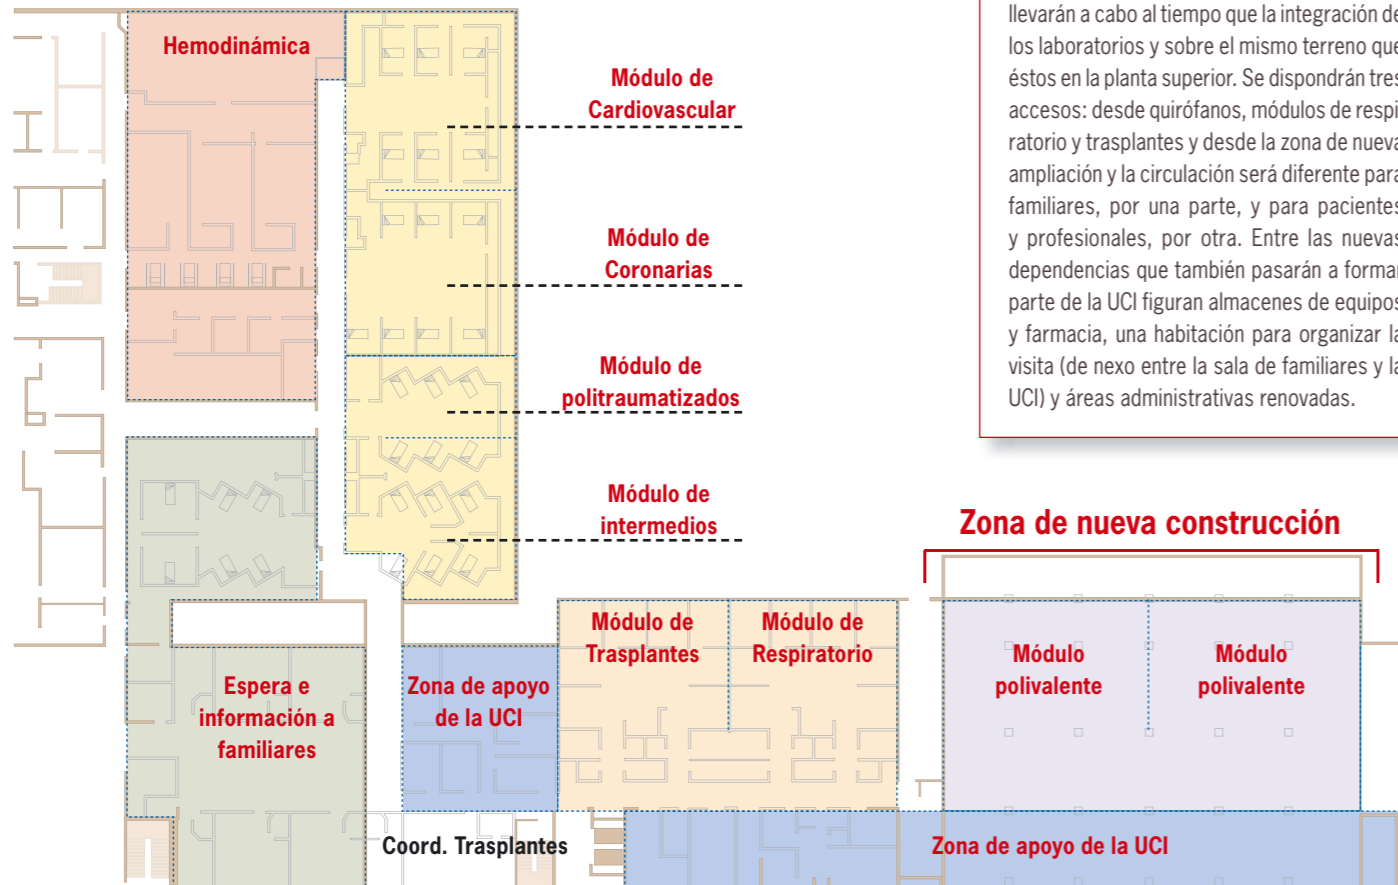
Hemodinámica

Módulo de Cardiovascular

Módulo de Coronarias

Módulo de politraumatizados

Módulo de intermedios

llevarán a cabo al tiempo que la integración de los laboratorios y sobre el mismo terreno que éstos en la planta superior. Se dispondrán tres accesos: desde quirófanos, módulos de respiratorio y trasplantes y desde la zona de nueva ampliación y la circulación será diferente para familiares, por una parte, y para pacientes y profesionales, por otra. Entre las nuevas dependencias que también pasarán a formar parte de la UCI figuran almacenes de equipos y farmacia, una habitación para organizar la visita (de nexo entre la sala de familiares y la UCI) y áreas administrativas renovadas.

Zona de nueva construcción

Módulo de Trasplantes

Módulo de Respiratorio

Módulo polivalente

Módulo polivalente

Espera e información a familiares

Zona de apoyo de la UCI

Coord. Trasplantes

Zona de apoyo de la UCI